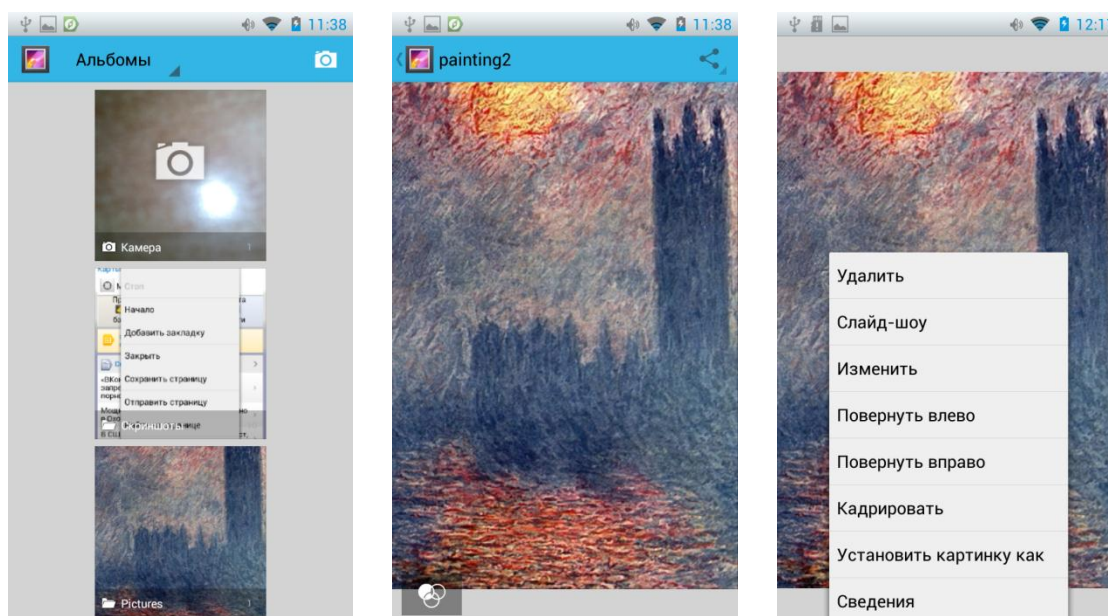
11:38

Альбомы

Камера

Стоп

Начало

Добавить закладку

Закрыть

Сохранить страницу

Отправить страницу

Скриншоты

Pictures

11:38

painting2

12:1

Удалить

Слайд-шоу

Изменить

Повернуть влево

Повернуть вправо

Кадрировать

Установить картинку как

Сведения